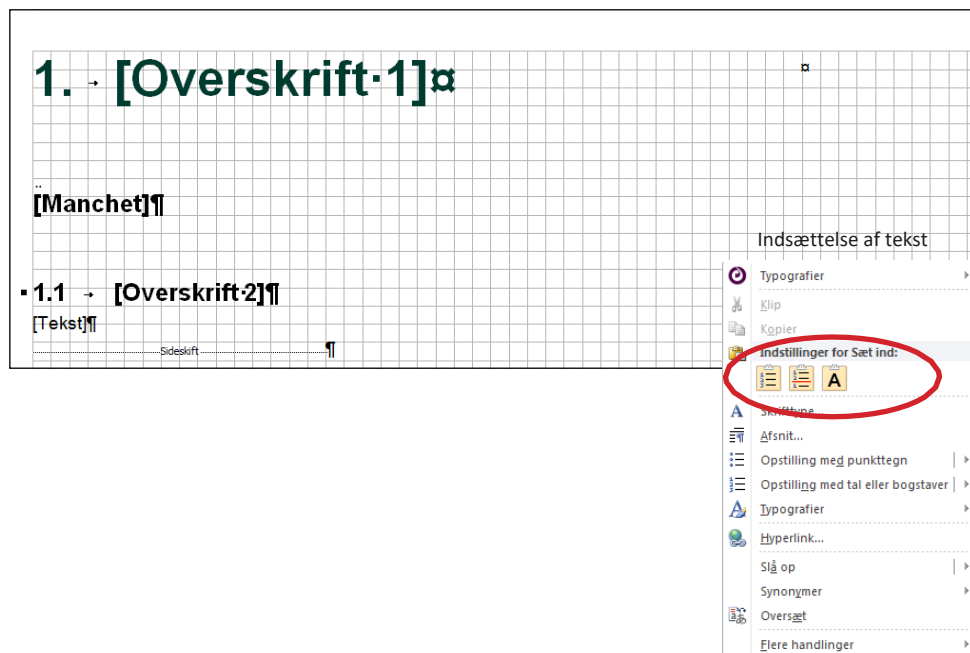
1. → [Overskrift·1]¤

¤

[Manchet]¶

Indsættelse af tekst

▪1.1 → [Overskrift·2]¶

[Tekst]¶

Sideskift ¶

Typografier

Klip

Kopier

Indstillinger for Sæt ind:

Skrifttype...

Afsnit...

Opstilling med punkttegn

Opstilling med tal eller bogstaver

Typografier

Hyperlink...

Slå op

Synonymer

Oversæt

Flere handlinger